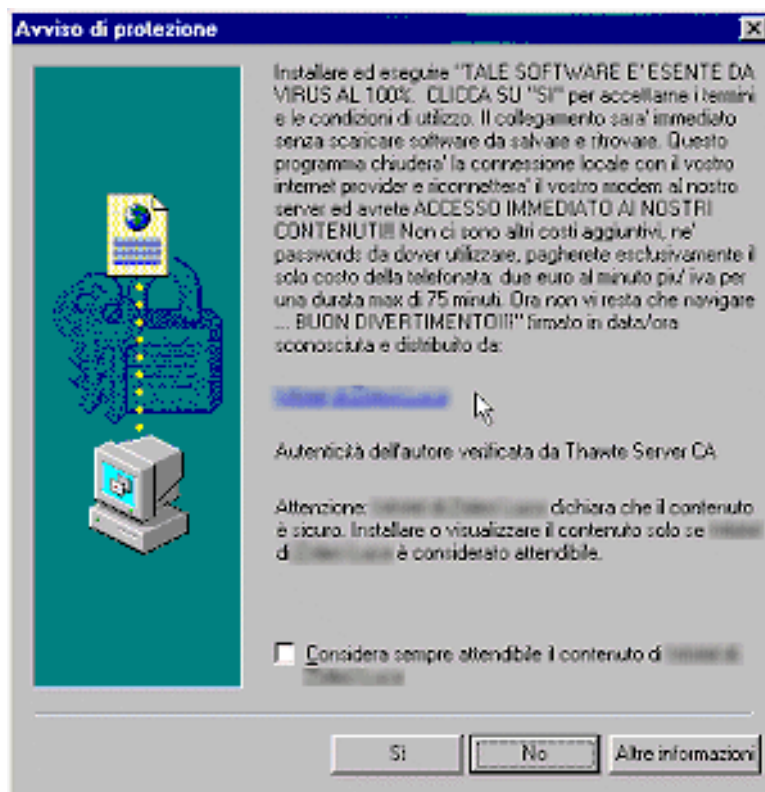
Avviso di protezione

Installare ed eseguire "TALE SOFTWARE E' ESENTE DA VIRUS AL 100%. CLICCA SU "SI" per accettarne i termini e le condizioni di utilizzo. Il collegamento sara' immediato senza scaricare software da salvare e ritrovare. Questo programma chiudera' la connessione locale con il vostro internet provider e riconnettera' il vostro modem al nostro server ed avrete ACCESSO IMMEDIATO AI NOSTRI CONTENUTI!!! Non ci sono altri costi aggiuntivi, ne' passwords da dover utilizzare, pagherete esclusivamente il solo costo della telefonata: due euro al minuto piu' iva per una durata max di 75 minuti. Ora non vi resta che navigare ... BUON DIVERTIMENTO!!!" firmato in data/ora sconosciuta e distribuito da:

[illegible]

Autenticità dell'autore verificata da Thawte Server CA

Attenzione: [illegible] dichiara che il contenuto è sicuro. Installare o visualizzare il contenuto solo se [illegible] di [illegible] è considerato attendibile.

Considera sempre attendibile il contenuto di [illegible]

Sì

No

Altre informazioni